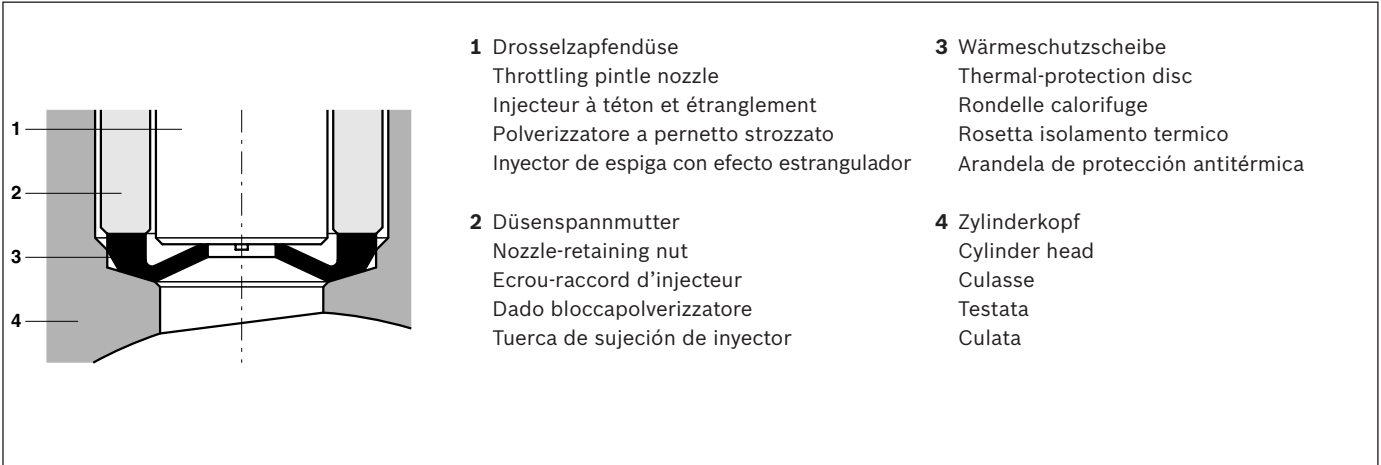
1
2
3
4

**1** Drosselzapfendüse
Throttling pintle nozzle
Injecteur à téton et étranglement
Polverizzatore a pernetto strozzato
Inyector de espiga con efecto estrangulador

**2** Düsenspannmutter
Nozzle-retaining nut
Ecrou-raccord d'injecteur
Dado bloccapolverizzatore
Tuerca de sujeción de inyector

**3** Wärmeschutzscheibe
Thermal-protection disc
Rondelle calorifuge
Rosetta isolamento termico
Arandela de protección antitérmica

**4** Zylinderkopf
Cylinder head
Culasse
Testata
Culata